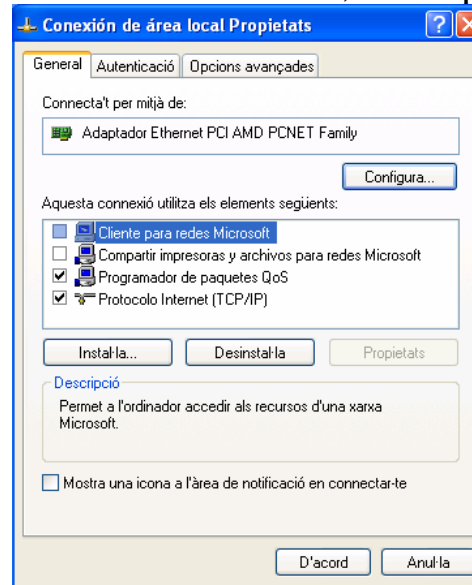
Conexión de área local Propietats

General | Autenticació | Opcions avançades

Connecta't per mitjà de:

Adaptador Ethernet PCI AMD PCNET Family

Configura...

Aquesta connexió utilitza els elements següents:

Cliente para redes Microsoft
Compartir impresoras y archivos para redes Microsoft
Programador de paquetes QoS
Protocolo Internet (TCP/IP)

Instal·la... | Desinstal·la | Propietats

Descripció

Permet a l'ordinador accedir als recursos d'una xarxa Microsoft.

Mostra una icona a l'àrea de notificació en connectar-te

D'acord | Anul·la